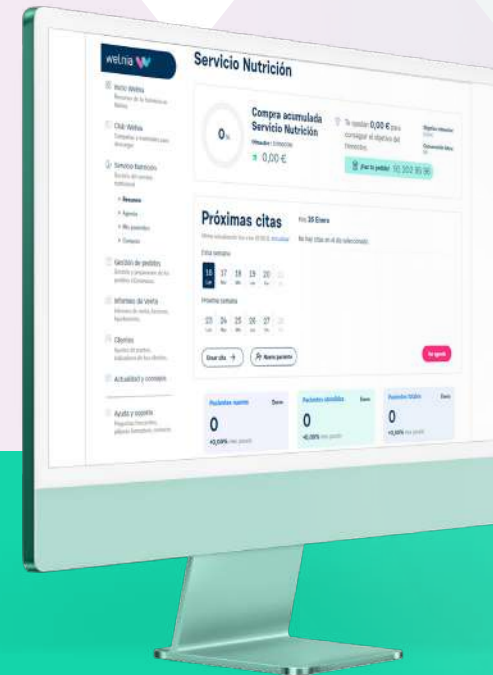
welnia

Servicio Nutrición

Inicio Welnia

Club Welnia

Servicio Nutrición

• Resumen

• Agenda

• Mis pacientes

• Consejos

Gestión de pedidos

Informes de venta

Objetivos

Actualidad y consejos

Ayuda y soporte

0%

Compra acumulada Servicio Nutrición

0,00 €

Te quedan 0,00 € para conseguir el objetivo del trimestre.

¡Haz tu pedido! 912 202 95 96

Próximas citas

Hoy, 16 Enero

No hay citas en el día seleccionado.

Esta semana

16 17 18 19 20

Próxima semana

23 24 25 26 27

Crear cita →

Nuevo paciente

Ver agenda

Pacientes nuevos

Enero

0

Pacientes atendidos

Enero

0

Pacientes fidelizados

Enero

0